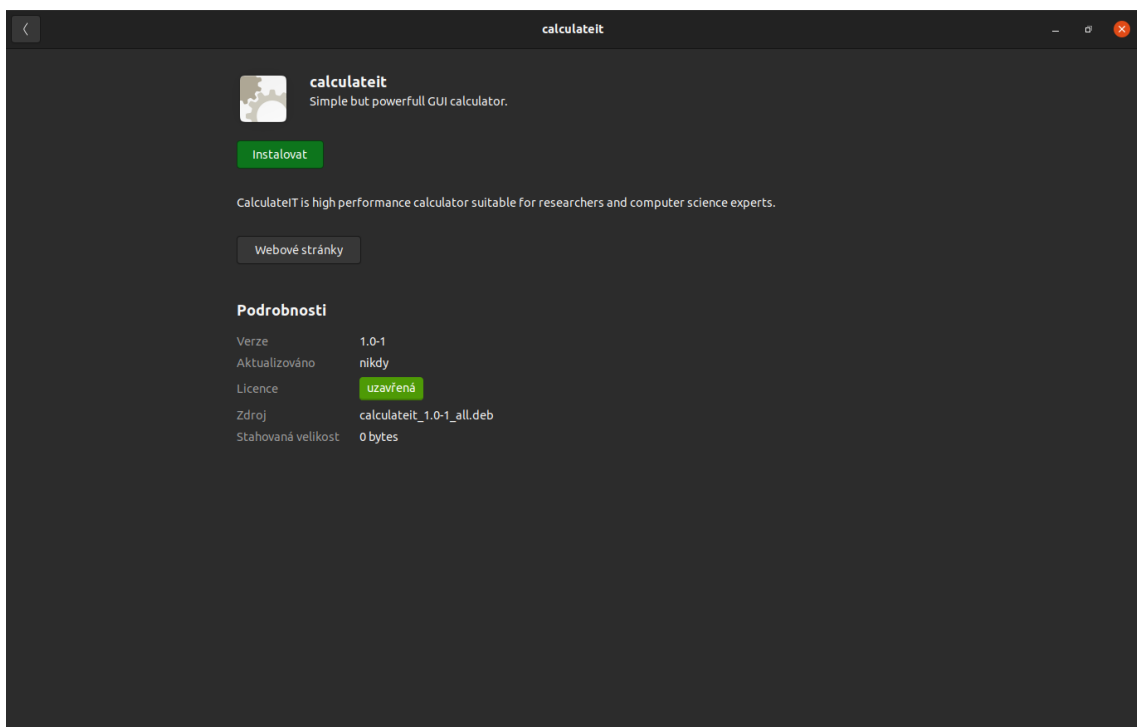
calculateit

calculateit
Simple but powerfull GUI calculator.

Instalovat

CalculateIT is high performance calculator suitable for researchers and computer science experts.

Webové stránky

Podrobnosti

| | |
|---|---|
| Verze | 1.0-1 |
| Aktualizováno | nikdy |
| Licence | uzavřená |
| Zdroj | calculateit_1.0-1_all.deb |
| Stahovaná velikost | 0 bytes |